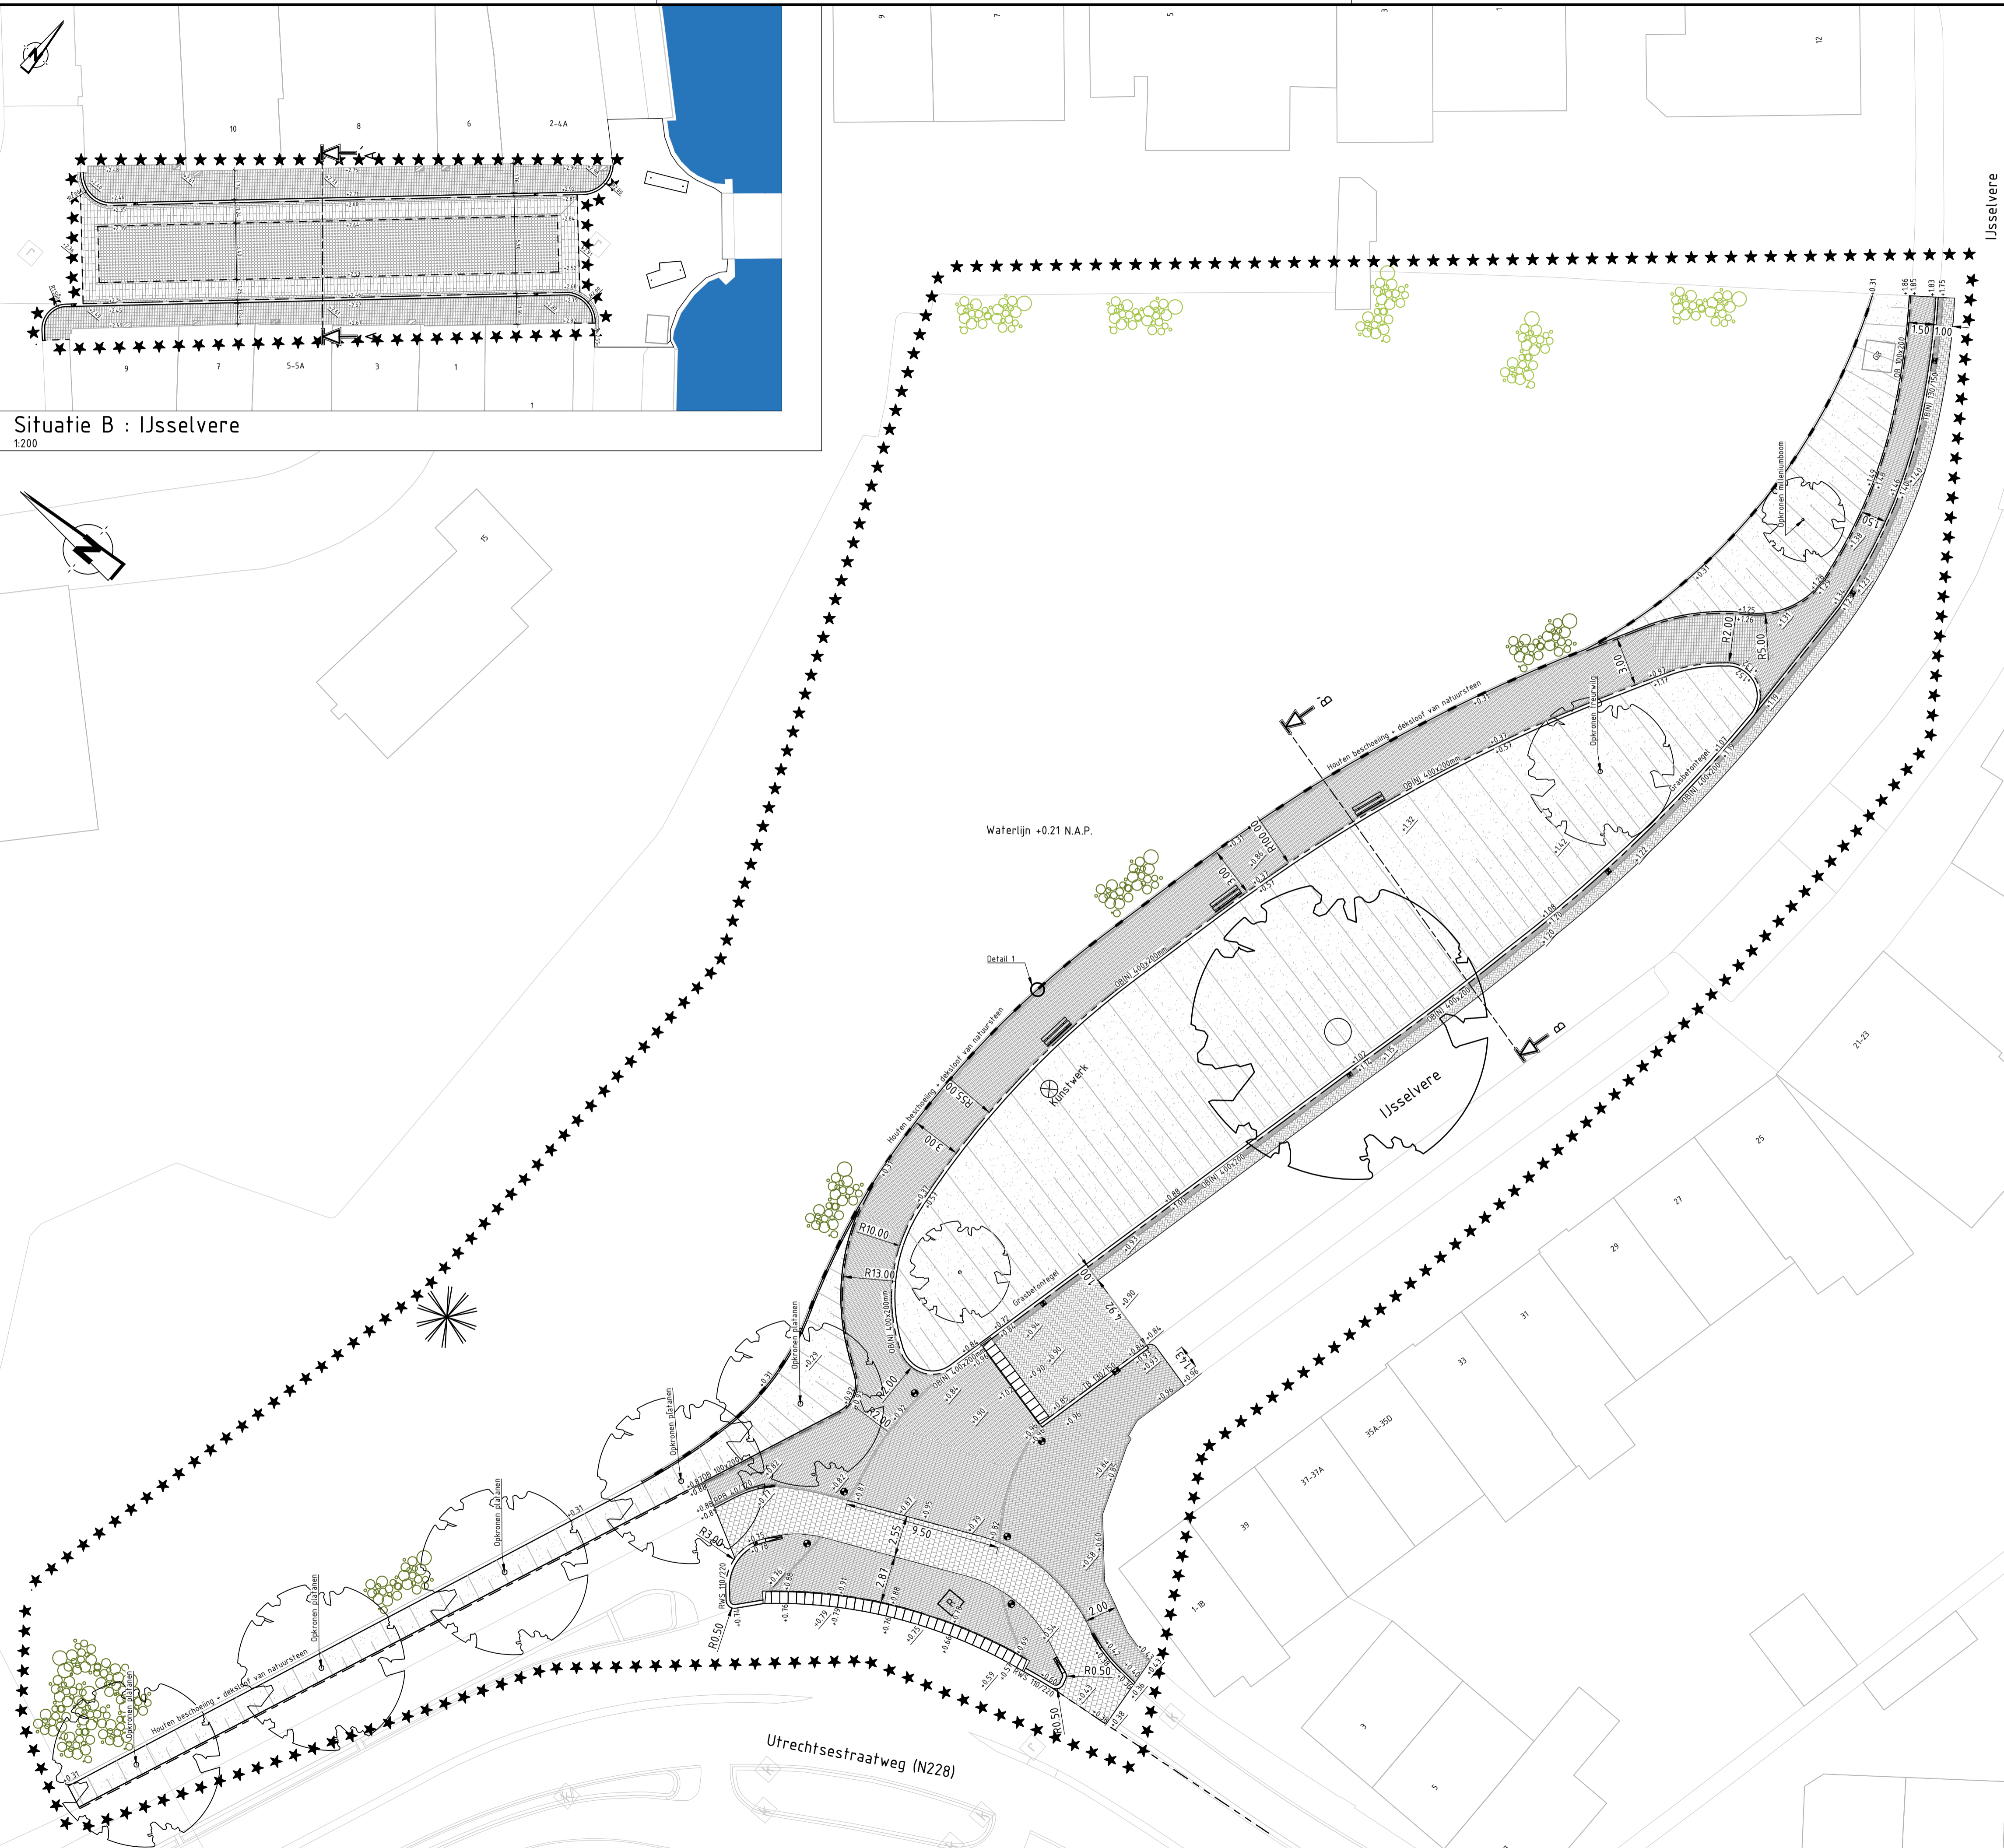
Situatie B : IJsselvere
1:200

10
8
6
2-4A
9
7
5-5A
3
1
1

9
7
5
3
1
12

IJsselvere

Waterlijn +0.21 N.A.P.

Houten beschoeiing + deksloof van natuursteen

Opkronen treurwilg

Opkronen mellenumboom

Grasbetontegel

OB(N) 400x200mm

R100.00
R55.00
R10.00
R13.00
R2.00
R5.00
R3.00
R0.50

3.00
1.50
1.00
9.50
2.55
2.87
2.00

Detail 1

Kunstwerk

IJsselvere

B
B

Opkronen platanen

Houten beschoeiing + deksloof van natuursteen

RWS 110/220

Utrechtsestraatweg (N228)

15
21-23
25
27
29
31
33
35A-35D
37-37A
39
1-1B
3
5